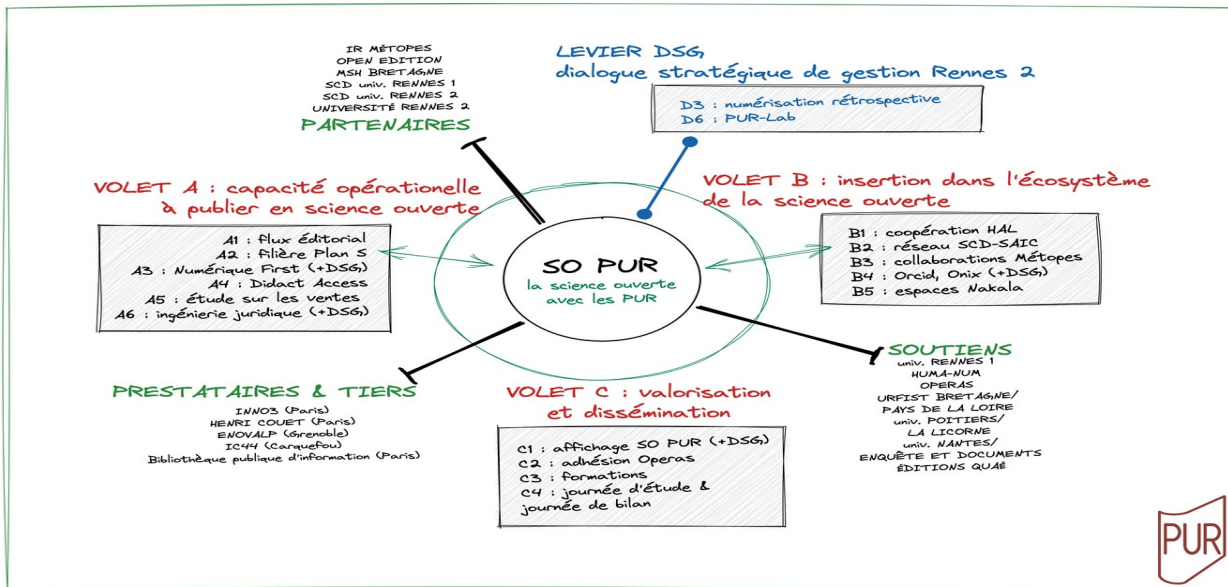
IR MÉTOPES
OPEN EDITION
MSH BRETAGNE
SCD univ. RENNES 1
SCD univ. RENNES 2
UNIVERSITÉ RENNES 2
PARTENAIRES

LEVIER DSG
dialogue stratégique de gestion Rennes 2

D3 : numérisation rétrospective
D6 : PUR-Lab

VOLET A : capacité opérationelle à publier en science ouverte

A1 : flux éditorial
A2 : filière Plan S
A3 : Numérique First (+DSG)
A4 : Didact Access
A5 : étude sur les ventes
A6 : ingénierie juridique (+DSG)

VOLET B : insertion dans l'écosystème de la science ouverte

B1 : coopération HAL
B2 : réseau SCD-SAIC
B3 : collaborations Métopes
B4 : Orcid, Onix (+DSG)
B5 : espaces Nakala

SO PUR
la science ouverte avec les PUR

PRESTATAIRES & TIERS
INNO3 (Paris)
HENRI COUET (Paris)
ENOVALP (Grenoble)
IC44 (Carquefou)
Bibliothèque publique d'information (Paris)

VOLET C : valorisation et dissémination

C1 : affichage SO PUR (+DSG)
C2 : adhésion Operas
C3 : formations
C4 : journée d'étude & journée de bilan

SOUTIENS
univ. RENNES 1
HUMA-NUM
OPERAS
URFIST BRETAGNE/ PAYS DE LA LOIRE
univ. POITIERS/ LA LICORNE
univ. NANTES/ ENQUÊTE ET DOCUMENTS
ÉDITIONS QUAE

PUR